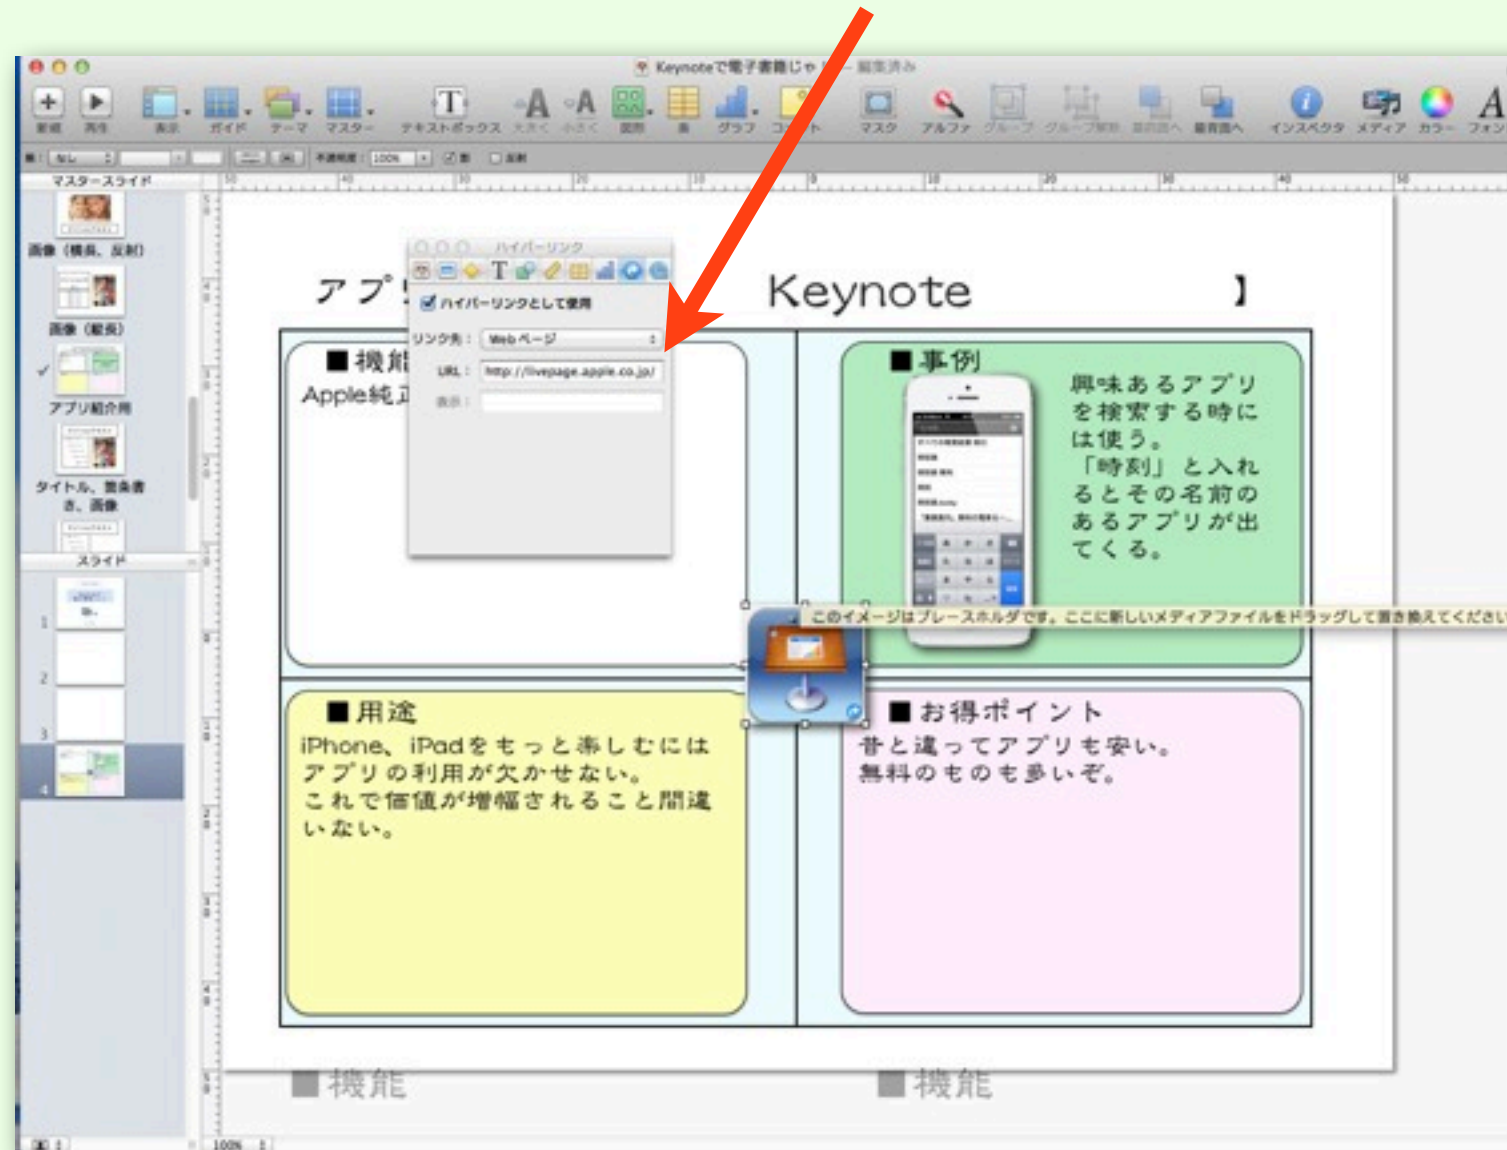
Keynoteで電子書籍じゃ — 編集済み

新規 再生 表示 ガイド テーマ マスター テキストボックス 大きく 小さく 図形 表 グラフ コメント マスク アルファ グループ グループ解除 前面へ 背面へ インスペクタ メディア カラー フォント

なし 不透明度 100% 影 反射

マスタースライド
画像（横長、反射）
画像（縦長）
アプリ紹介用
タイトル、箇条書き、画像
スライド
1
2
3
4

ハイパーリンク
ハイパーリンクとして使用
リンク先： Webページ
URL： http://livepage.apple.co.jp/
表示：

アプリ Keynote 】

■機能
Apple純正

■事例
興味あるアプリを検索する時には使う。
「時刻」と入れるとその名前のあるアプリが出てくる。

このイメージはプレースホルダです。ここに新しいメディアファイルをドラッグして置き換えてください

■用途
iPhone、iPadをもっと楽しむにはアプリの利用が欠かせない。
これで価値が増幅されること間違いない。

■お得ポイント
昔と違ってアプリも安い。
無料のものも多いぞ。

■機能 ■機能

100%